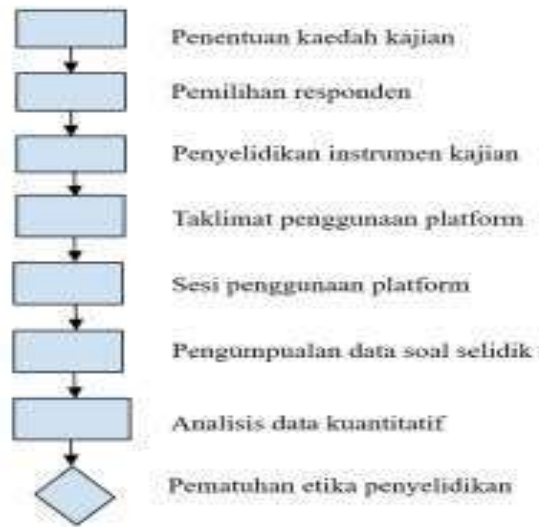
Penentuan kaedah kajian

Pemilihan responden

Penyelidikan instrumen kajian

Taklimat penggunaan platform

Sesi penggunaan platform

Pengumpualan data soal selidik

Analisis data kuantitatif

Pematuhan etika penyelidikan